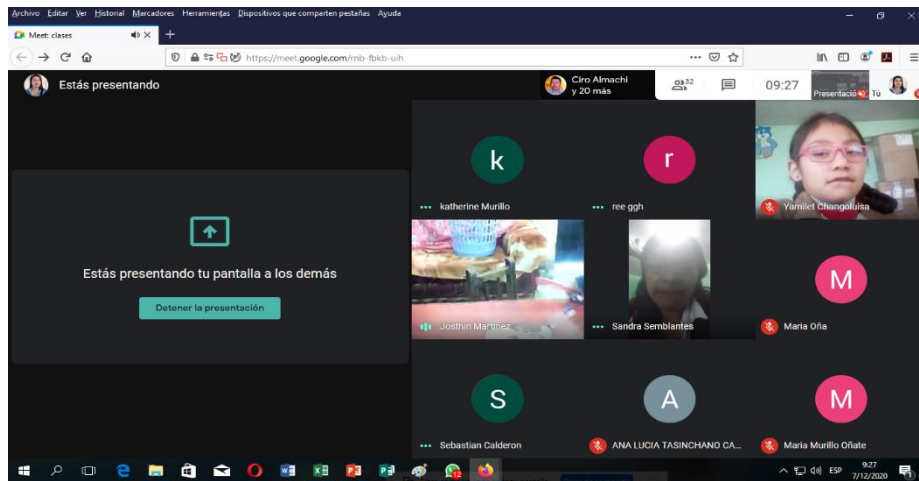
Archivo Editar Ver Historial Marcadores Herramientas Dispositivos que comparten pestañas Ayuda

Meet: clases

https://meet.google.com/mb-fbkb-uih

Estás presentando

Ciro Almachi y 20 más

32

09:27

Presentació Tú

k

katherine Murillo

r

ree ggh

Yamilet Changoluisa

Estás presentando tu pantalla a los demás

Detener la presentación

Josthin Martinez

Sandra Semblantes

M

Maria Oña

S

Sebastian Calderon

A

ANA LUCIA TASINCHANO CA...

M

Maria Murillo Oñate

ESP

9:27
7/12/2020